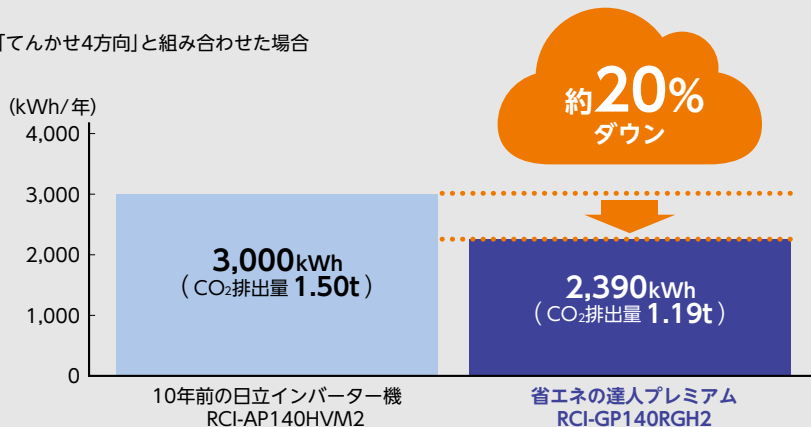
「てんかせ4方向」と組み合わせた場合

約20%
ダウン

(kWh/年)
4,000
3,000
2,000
1,000
0

3,000kWh
(CO₂排出量 1.50t)

2,390kWh
(CO₂排出量 1.19t)

10年前の日立インバーター機
RCI-AP140HVM2

省エネの達人プレミアム
RCI-GP140RGH2